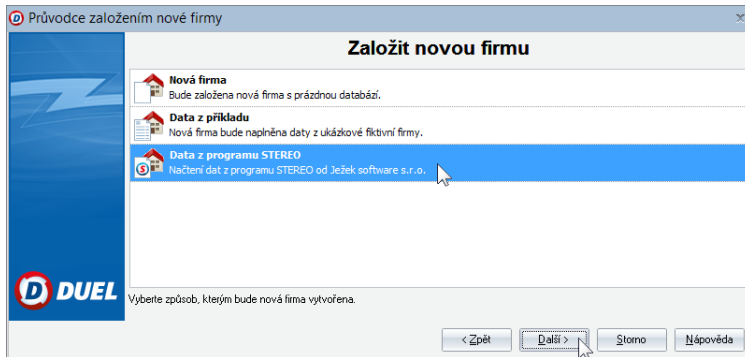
Průvodce založením nové firmy

Založit novou firmu

Nová firma
Bude založena nová firma s prázdnou databází.

Data z příkladu
Nová firma bude naplněna daty z ukázkové fiktivní firmy.

Data z programu STEREO
Načtení dat z programu STEREO od Ježek software s.r.o.

DUEL

Vyberte způsob, kterým bude nová firma vytvořena.

< Zpět
Další >
Storno
Nápověda